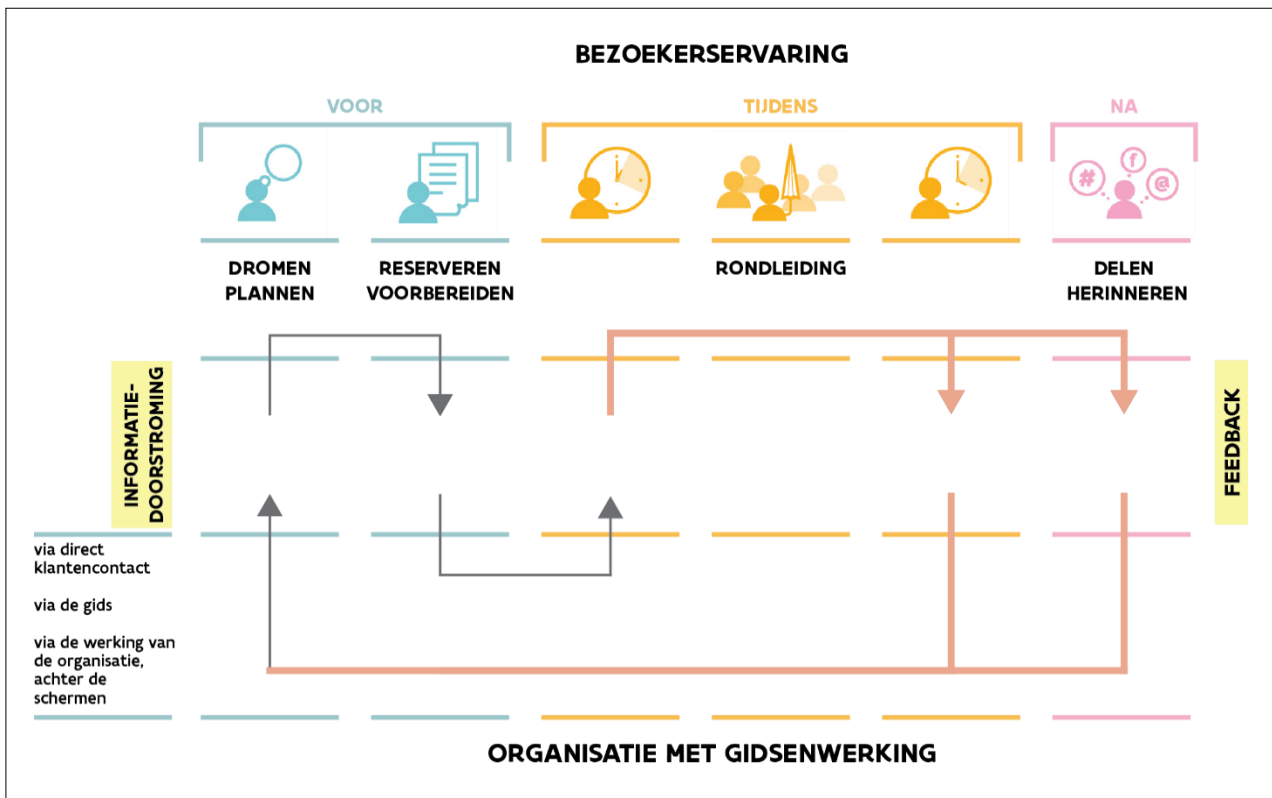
BEZOEKERSERVARING

VOOR

TIJDENS

NA

DROMEN PLANNEN

RESERVEREN VOORBEREIDEN

RONDLEIDING

DELEN HERINNEREN

INFORMATIE-DOORSTROMING

FEEDBACK

via direct klantencontact

via de gids

via de werking van de organisatie, achter de schermen

ORGANISATIE MET GIDSENWERKING